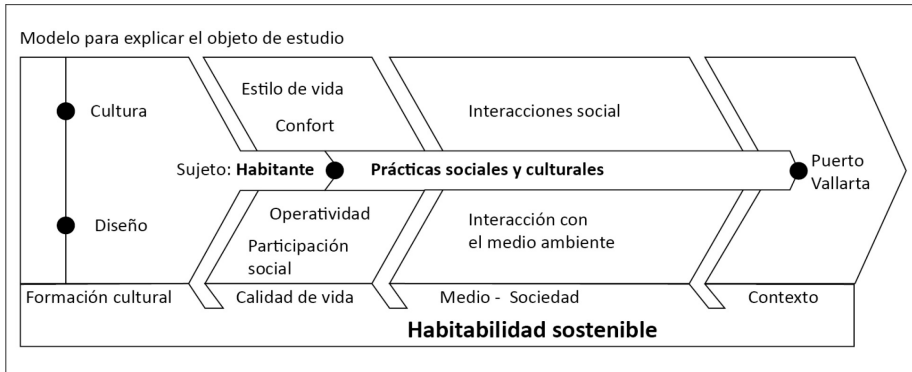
Modelo para explicar el objeto de estudio

Cultura

Diseño

Estilo de vida

Confort

Sujeto: **Habitante**

Operatividad

Participación social

Interacciones social

**Prácticas sociales y culturales**

Interacción con el medio ambiente

Puerto Vallarta

Formación cultural

Calidad de vida

Medio - Sociedad

Contexto

**Habitabilidad sostenible**